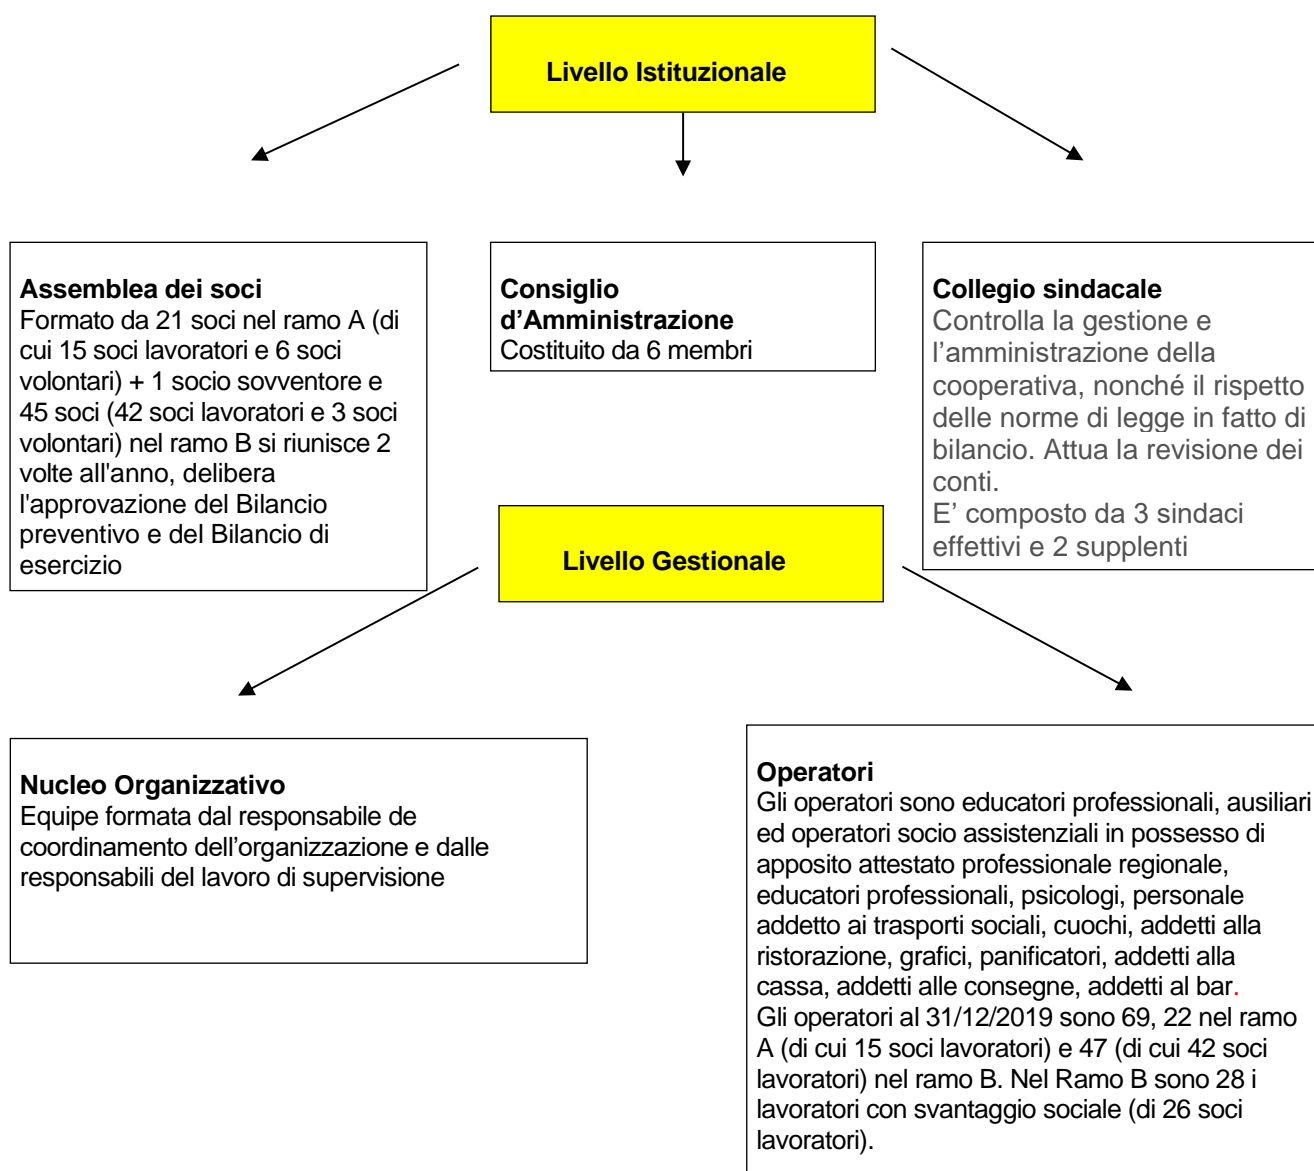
Livello Istituzionale

Assemblea dei soci
Formato da 21 soci nel ramo A (di cui 15 soci lavoratori e 6 soci volontari) + 1 socio sovventore e 45 soci (42 soci lavoratori e 3 soci volontari) nel ramo B si riunisce 2 volte all'anno, delibera l'approvazione del Bilancio preventivo e del Bilancio di esercizio

Consiglio d'Amministrazione
Costituito da 6 membri

Collegio sindacale
Controlla la gestione e l'amministrazione della cooperativa, nonché il rispetto delle norme di legge in fatto di bilancio. Attua la revisione dei conti.
E' composto da 3 sindaci effettivi e 2 supplenti

Livello Gestionale

Nucleo Organizzativo
Equipe formata dal responsabile de coordinamento dell'organizzazione e dalle responsabili del lavoro di supervisione

Operatori
Gli operatori sono educatori professionali, ausiliari ed operatori socio assistenziali in possesso di apposito attestato professionale regionale, educatori professionali, psicologi, personale addetto ai trasporti sociali, cuochi, addetti alla ristorazione, grafici, panificatori, addetti alla cassa, addetti alle consegne, addetti al bar.
Gli operatori al 31/12/2019 sono 69, 22 nel ramo A (di cui 15 soci lavoratori) e 47 (di cui 42 soci lavoratori) nel ramo B. Nel Ramo B sono 28 i lavoratori con svantaggio sociale (di 26 soci lavoratori).